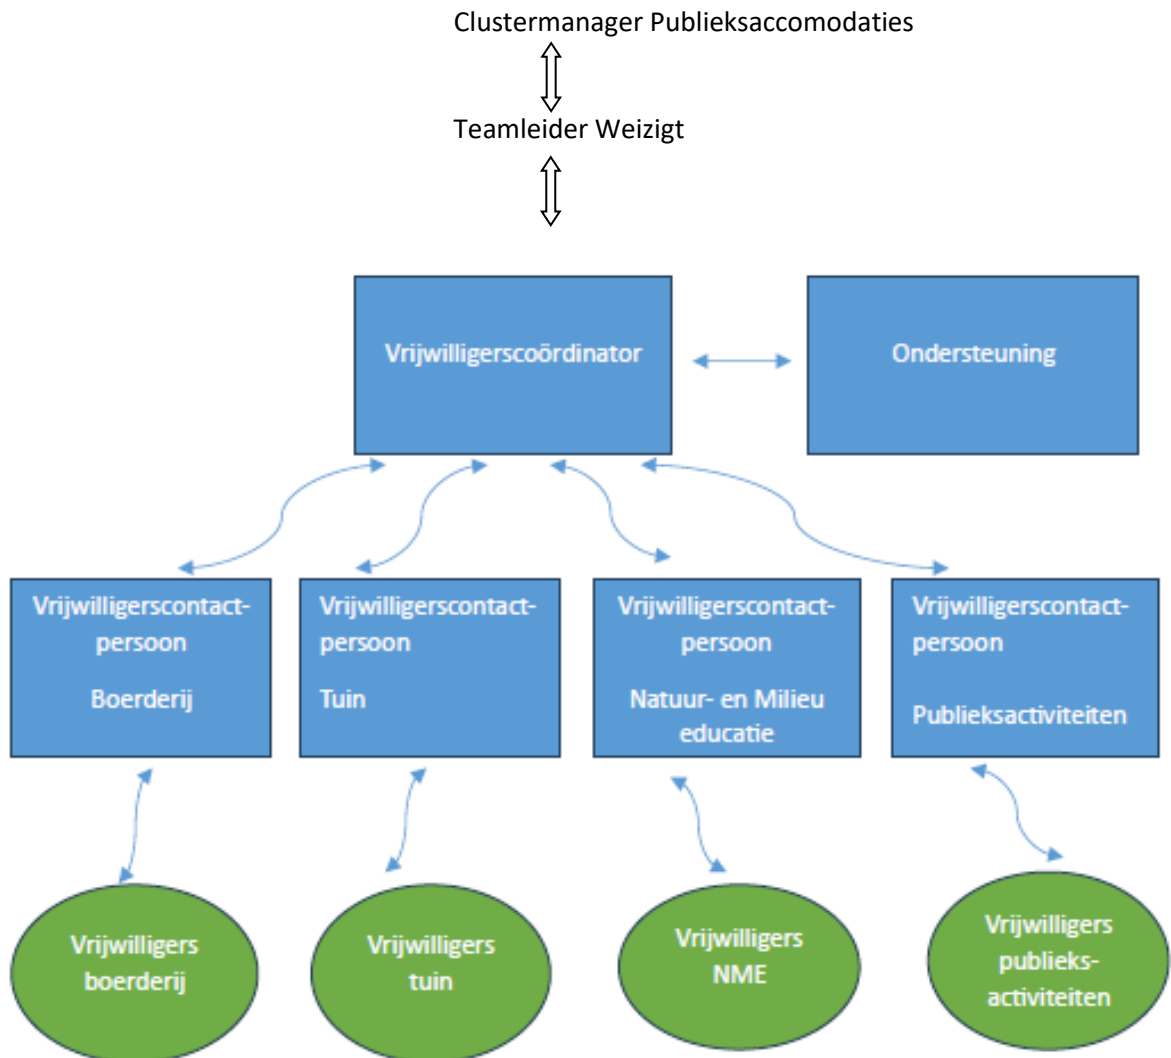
Clustermanager Publieksaccomodaties

Teamleider Weizigt

Vrijwilligerscoördinator

Ondersteuning

Vrijwilligerscontact-persoon

Boerderij

Vrijwilligerscontact-persoon

Tuin

Vrijwilligerscontact-persoon

Natuur- en Milieu educatie

Vrijwilligerscontact-persoon

Publieksactiviteiten

Vrijwilligers boerderij

Vrijwilligers tuin

Vrijwilligers NME

Vrijwilligers publieks-activiteiten